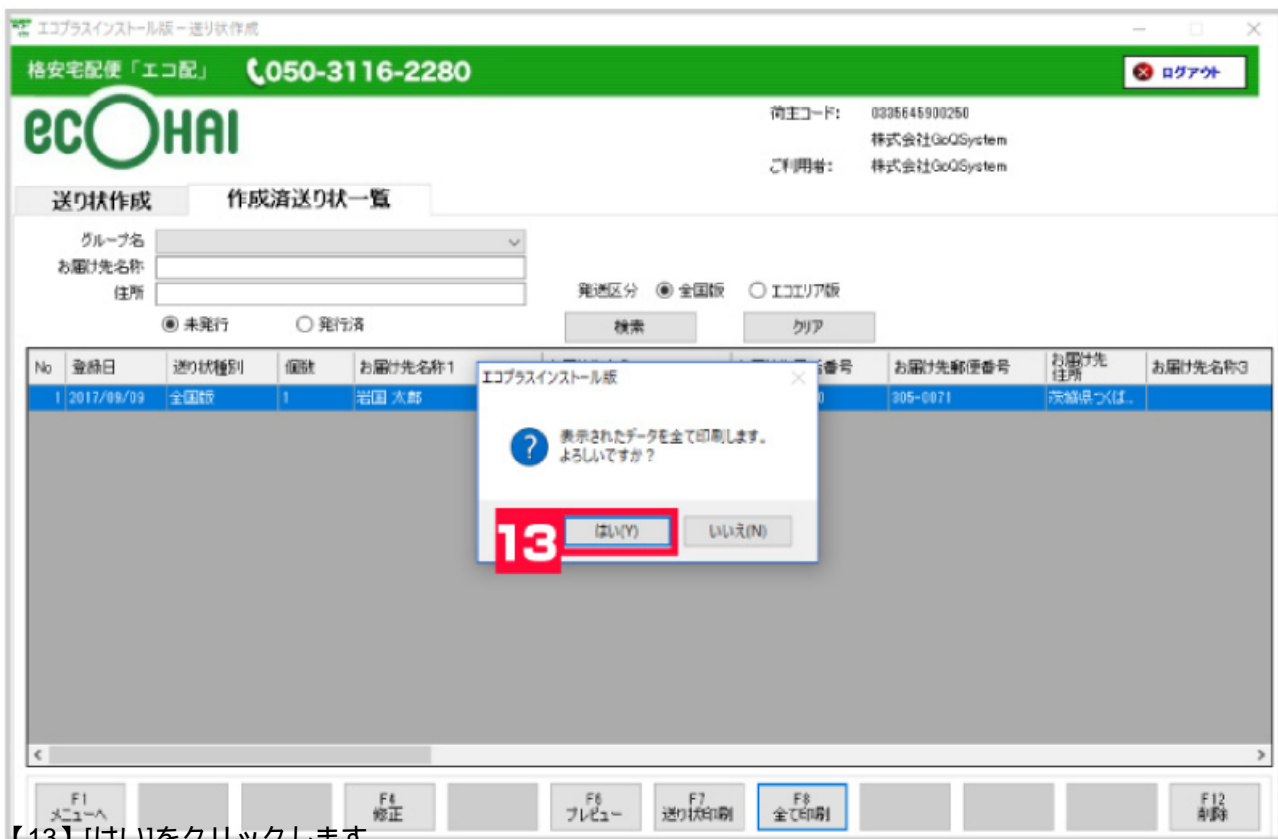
エコプラスインストール版ー送り状作成

格安宅配便「エコ配」 050-3116-2280

ログアウト

ecOHAI

荷主コード: 0335645900250
株式会社GoQSystem
ご利用者: 株式会社GoQSystem

送り状作成 作成済送り状一覧

グループ名
お届け先名称
住所

発送区分 ◉ 全国版 ○ エコエリア版

◉ 未発行 ○ 発行済

検索 クリア

| No | 登録日 | 送り状種別 | 個数 | お届け先名称1 | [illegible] | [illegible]番号 | お届け先郵便番号 | お届け先住所 | お届け先名称3 |
|---|---|---|---|---|---|---|---|---|---|
| 1 | 2017/09/09 | 全国版 | 1 | 岩国 太郎 | | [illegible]0 | 305-0071 | 茨城県つくば.. | |

エコプラスインストール版

表示されたデータを全て印刷します。
よろしいですか？

13

はい(Y) いいえ(N)

F1 メニューへ
F4 修正
F6 プレビュー
F7 送り状印刷
F8 全て印刷
F12 削除

【13】[はい]をクリックします